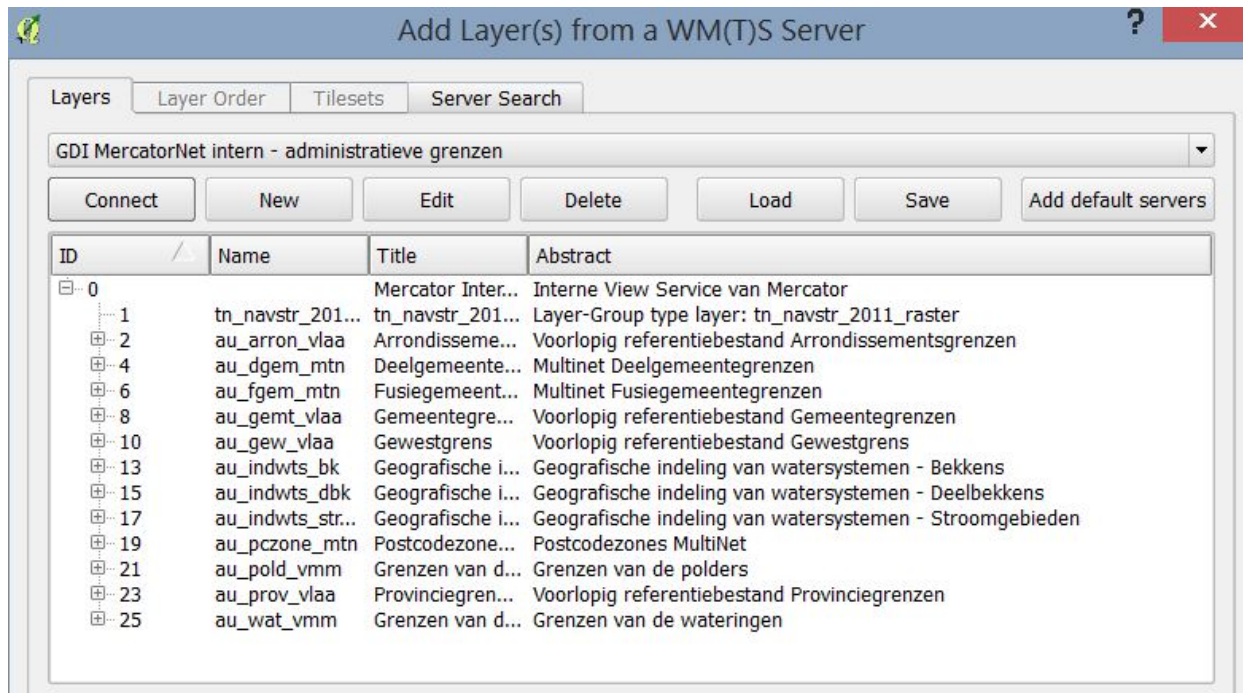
Add Layer(s) from a WM(T)S Server

?

Layers | Layer Order | Tilesets | Server Search

GDI MercatorNet intern - administratieve grenzen

Connect | New | Edit | Delete | Load | Save | Add default servers

| ID | Name | Title | Abstract |
|---|---|---|---|
| 0 | | Mercator Inter... | Interne View Service van Mercator |
| 1 | tn_navstr_201... | tn_navstr_201... | Layer-Group type layer: tn_navstr_2011_raster |
| 2 | au_arron_vlaa | Arrondisseme... | Voorlopig referentiebestand Arrondissementsgrenzen |
| 4 | au_dgem_mtn | Deelgemeente... | Multinet Deelgemeentegrenzen |
| 6 | au_fgem_mtn | Fusiegemeent... | Multinet Fusiegemeentegrenzen |
| 8 | au_gemt_vlaa | Gemeentegre... | Voorlopig referentiebestand Gemeentegrenzen |
| 10 | au_gew_vlaa | Gewestgrens | Voorlopig referentiebestand Gewestgrens |
| 13 | au_indwts_bk | Geografische i... | Geografische indeling van watersystemen - Bekkens |
| 15 | au_indwts_dbk | Geografische i... | Geografische indeling van watersystemen - Deelbekkens |
| 17 | au_indwts_str... | Geografische i... | Geografische indeling van watersystemen - Stroomgebieden |
| 19 | au_pczone_mtn | Postcodezone... | Postcodezones MultiNet |
| 21 | au_pold_vmm | Grenzen van d... | Grenzen van de polders |
| 23 | au_prov_vlaa | Provinciegren... | Voorlopig referentiebestand Provinciegrenzen |
| 25 | au_wat_vmm | Grenzen van d... | Grenzen van de wateringen |